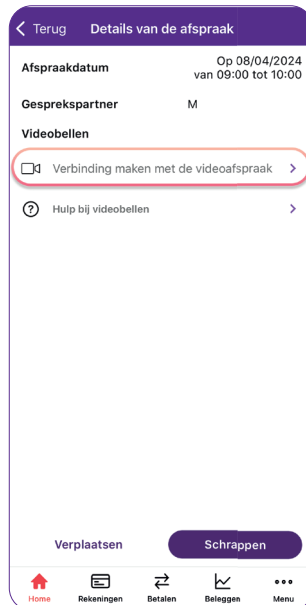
Terug Details van de afspraak

Afspraakdatum Op 08/04/2024 van 09:00 tot 10:00

Gesprekspartner M

Videobellen

Verbinding maken met de videoafspraak

Hulp bij videobellen

Verplaatsen

Schrappen

Home Rekeningen Betalen Beleggen Menu